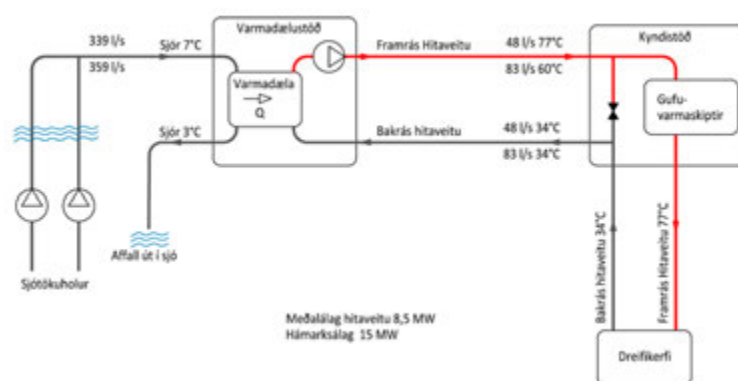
339 l/s
359 l/s
Sjór 7°C
Varmadælustöð
Varmadæla
Q
Framrás Hitaveitu
48 l/s 77°C
83 l/s 60°C
Kyndistöð
Gufu-varmaskiptir
Sjór 3°C
Bakrás hitaveitu
48 l/s 34°C
83 l/s 34°C
Affall út í sjó
Sjótökuholur
Bakrás hitaveitu 34°C
Framrás Hitaveitu 77°C
Meðalálag hitaveitu 8,5 MW
Hámarksálag 15 MW
Dreifikerfi